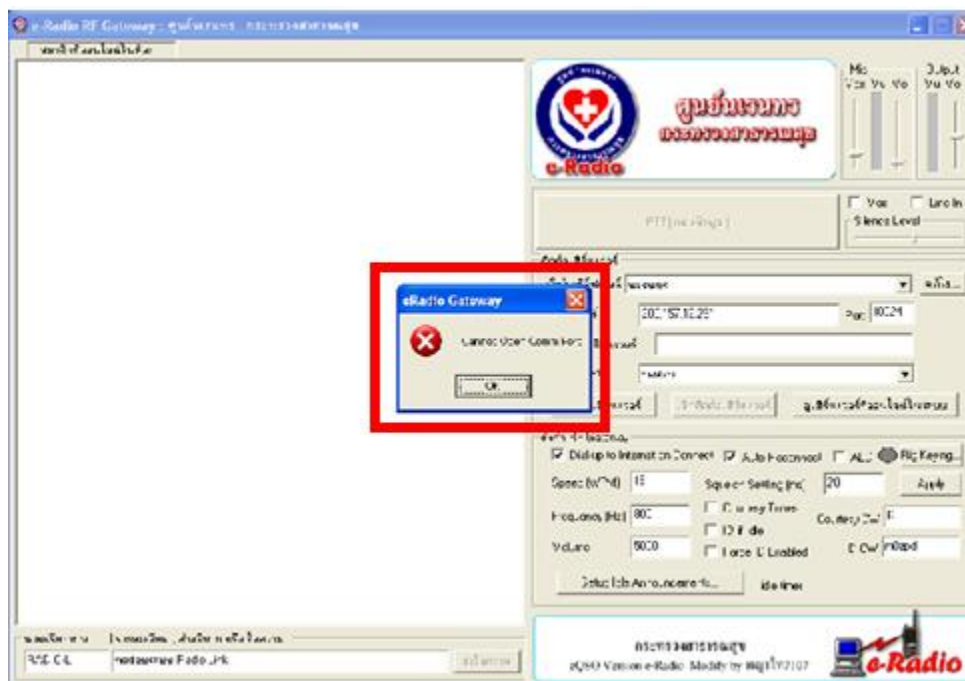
e-Radio RF Gateway : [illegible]

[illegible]

Mic
Vox Vu Vo

Output
Vu Vo

ศูนย์นเรนทร
กระทรวงสาธารณสุข

e-Radio

PTT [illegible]

Vox
Line In
Silence Level

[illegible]

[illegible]

200.152.12.29

Port 10024

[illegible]

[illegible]

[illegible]

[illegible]

Dialup to Internet on Connect
Auto Reconnect
ALC
Rig Keying...

Speed (WPM) 15

Squelch Setting (ms) 20

Apply

Frequency (Hz) 800

Courtesy Tone

Courtesy CW F

ID if idle

Volume 5000

Force ID Enabled

ID CW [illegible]

Setup Idle Announcements...

Idle timer

eRadio Gateway

Cannot Open Comm Port

OK

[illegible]

RSE-CIL

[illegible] Radio Link

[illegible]

กระทรวงสาธารณสุข

eQSO Version e-Radio Modify by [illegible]

e-Radio